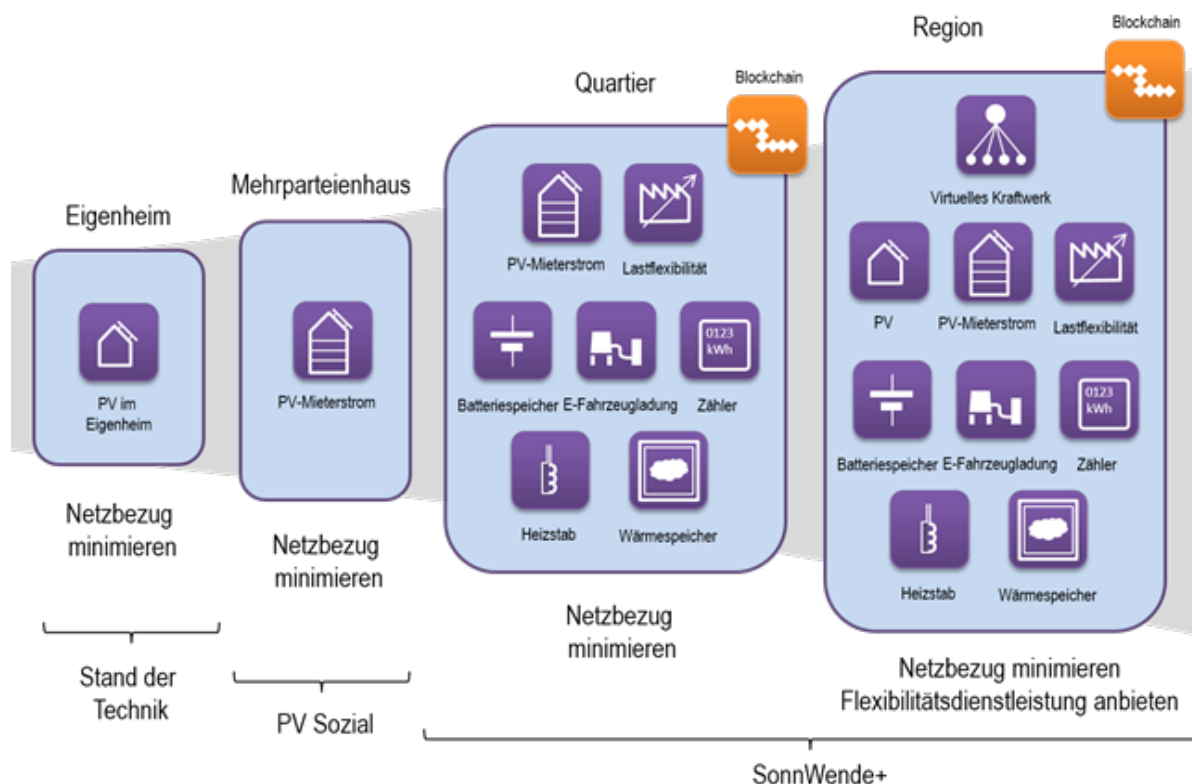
Eigenheim

PV im Eigenheim

Netzbezug minimieren

Stand der Technik

Mehrparteienhaus

PV-Mieterstrom

Netzbezug minimieren

PV Sozial

Quartier

Blockchain

PV-Mieterstrom

Lastflexibilität

Batteriespeicher

E-Fahrzeugladung

0123 kWh

Zähler

Heizstab

Wärmespeicher

Netzbezug minimieren

Region

Blockchain

Virtuelles Kraftwerk

PV

PV-Mieterstrom

Lastflexibilität

Batteriespeicher

E-Fahrzeugladung

0123 kWh

Zähler

Heizstab

Wärmespeicher

Netzbezug minimieren
Flexibilitätsdienstleistung anbieten

SonnWende+